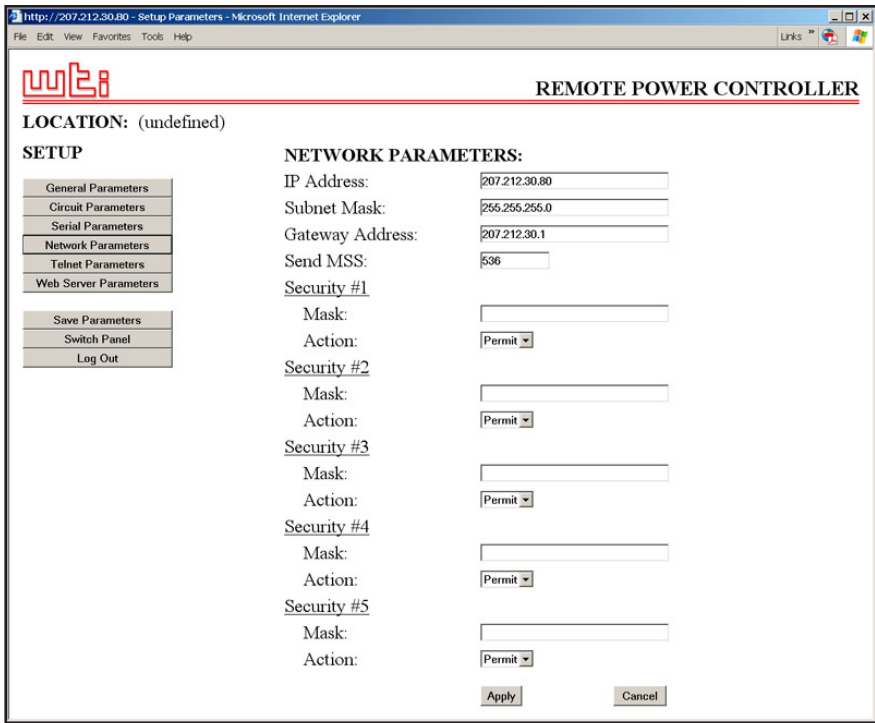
http://207.212.30.80 - Setup Parameters - Microsoft Internet Explorer

File Edit View Favorites Tools Help

Links »

wti

REMOTE POWER CONTROLLER

LOCATION: (undefined)

SETUP

General Parameters
Circuit Parameters
Serial Parameters
Network Parameters
Telnet Parameters
Web Server Parameters

Save Parameters
Switch Panel
Log Out

NETWORK PARAMETERS:

IP Address: 207.212.30.80
Subnet Mask: 255.255.255.0
Gateway Address: 207.212.30.1
Send MSS: 536

Security #1
Mask:
Action: Permit

Security #2
Mask:
Action: Permit

Security #3
Mask:
Action: Permit

Security #4
Mask:
Action: Permit

Security #5
Mask:
Action: Permit

Apply Cancel